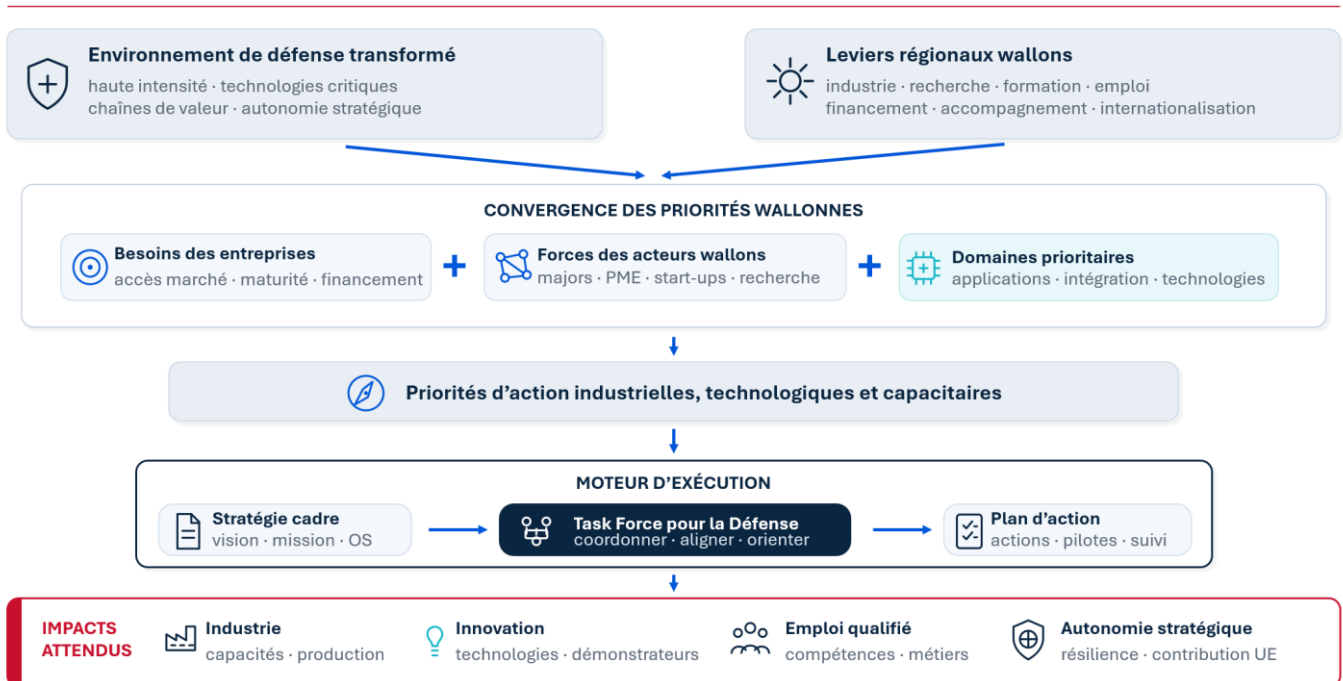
Environnement de défense transformé
haute intensité · technologies critiques
chaînes de valeur · autonomie stratégique

Leviers régionaux wallons
industrie · recherche · formation · emploi
financement · accompagnement · internationalisation

CONVERGENCE DES PRIORITÉS WALLONNES

Besoins des entreprises
accès marché · maturité · financement

+

Forces des acteurs wallons
majors · PME · start-ups · recherche

+

Domaines prioritaires
applications · intégration · technologies

Priorités d'action industrielles, technologiques et capacitaires

MOTEUR D'EXÉCUTION

Stratégie cadre
vision · mission · OS

Task Force pour la Défense
coordonner · aligner · orienter

Plan d'action
actions · pilotes · suivi

IMPACTS ATTENDUS

Industrie
capacités · production

Innovation
technologies · démonstrateurs

Emploi qualifié
compétences · métiers

Autonomie stratégique
résilience · contribution UE